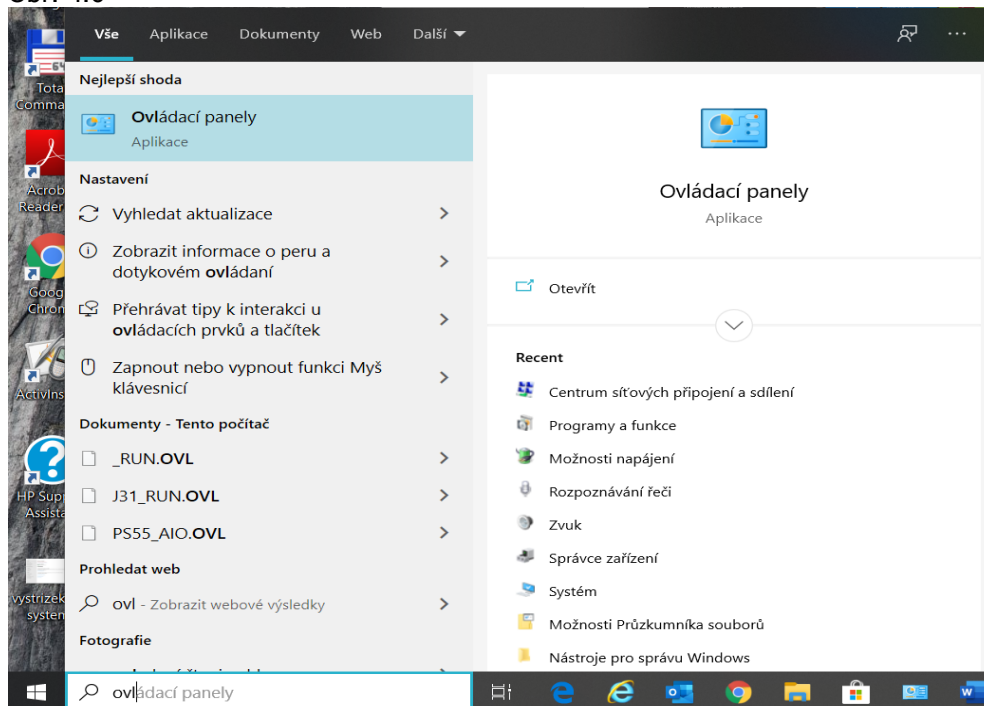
Obr. 4.6

Tota Comma

Acrob Reader

Goog Chron

ActivIns

HP Sup Assista

vystrizek system

Vše Aplikace Dokumenty Web Další

Nejlepší shoda

Ovládací panely
Aplikace

Nastavení

Vyhledat aktualizace

Zobrazit informace o peru a dotykovém ovládání

Přehrávat tipy k interakci u ovládacích prvků a tlačítek

Zapnout nebo vypnout funkci Myš klávesnicí

Dokumenty - Tento počítač

_RUN.OVL

J31_RUN.OVL

PS55_AIO.OVL

Prohledat web

ovl - Zobrazit webové výsledky

Fotografie

Ovládací panely
Aplikace

Otevřít

Recent

Centrum síťových připojení a sdílení

Programy a funkce

Možnosti napájení

Rozpoznávání řeči

Zvuk

Správce zařízení

Systém

Možnosti Průzkumníka souborů

Nástroje pro správu Windows

ovládací panely